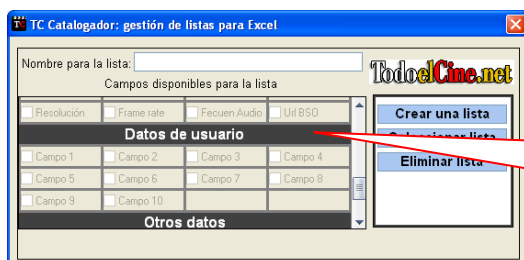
TC Catalogador: gestión de listas para Excel

Nombre para la lista:

Campos disponibles para la lista

TodoelCine.net

Resolución
Frame rate
Fecuen Audio
Url BSO

Datos de usuario

Campo 1
Campo 2
Campo 3
Campo 4
Campo 5
Campo 6
Campo 7
Campo 8
Campo 9
Campo 10

Otros datos

Crear una lista
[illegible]
Eliminar lista